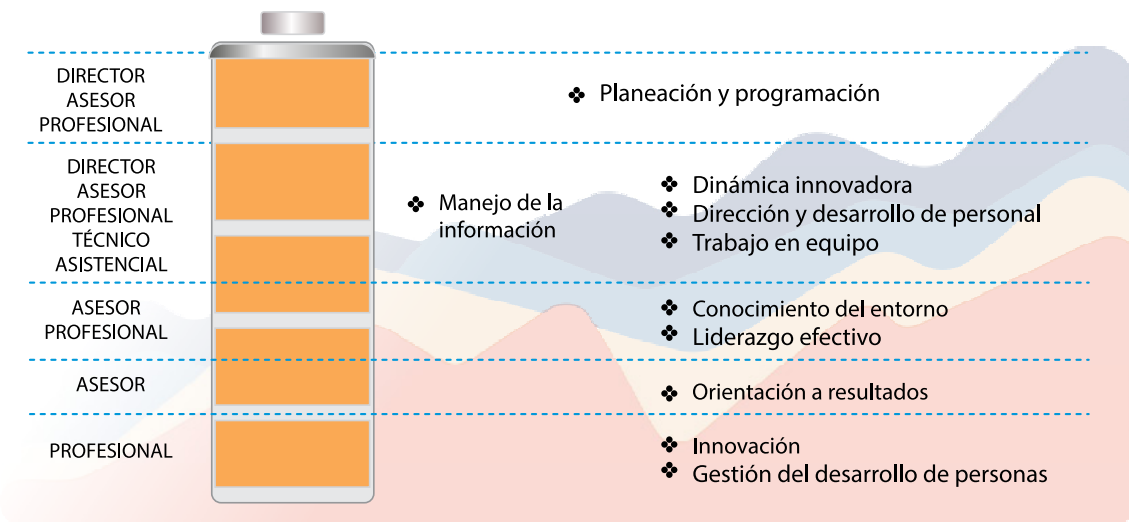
DIRECTOR
ASESOR
PROFESIONAL

❖ Planeación y programación

DIRECTOR
ASESOR
PROFESIONAL
TÉCNICO
ASISTENCIAL

❖ Manejo de la información

❖ Dinámica innovadora
❖ Dirección y desarrollo de personal
❖ Trabajo en equipo

ASESOR
PROFESIONAL

❖ Conocimiento del entorno
❖ Liderazgo efectivo

ASESOR

❖ Orientación a resultados

PROFESIONAL

❖ Innovación
❖ Gestión del desarrollo de personas